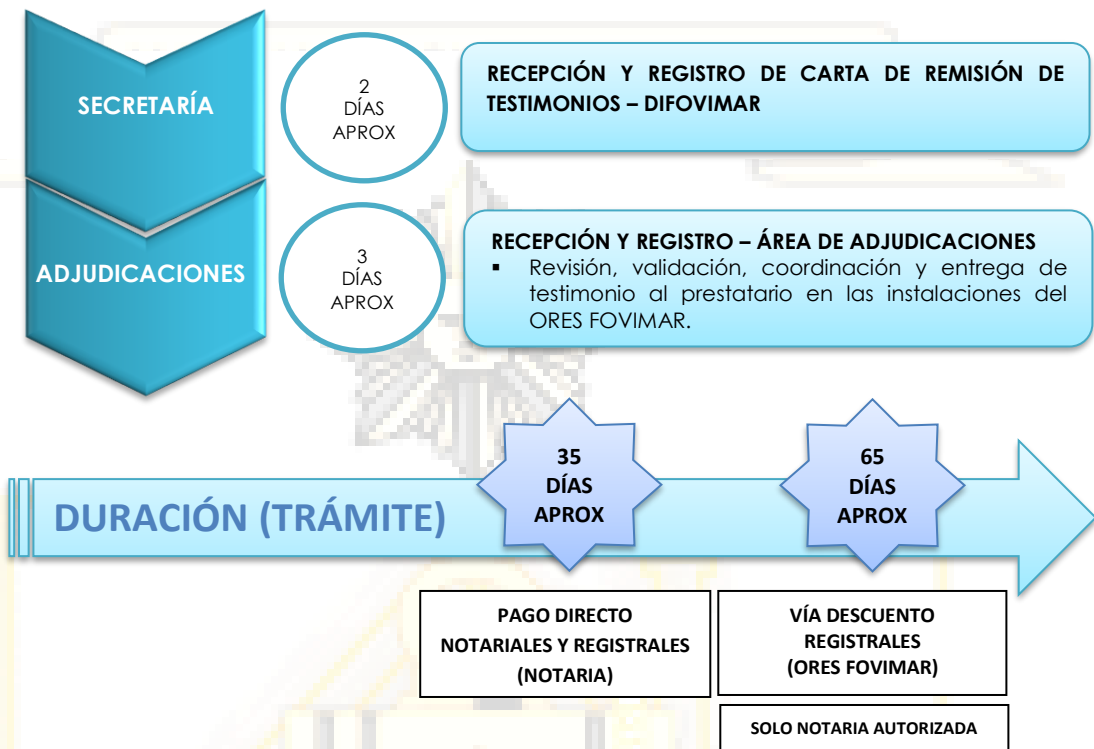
SECRETARÍA

2
DÍAS
APROX

RECEPCIÓN Y REGISTRO DE CARTA DE REMISIÓN DE TESTIMONIOS – DIFOVIMAR

ADJUDICACIONES

3
DÍAS
APROX

RECEPCIÓN Y REGISTRO – ÁREA DE ADJUDICACIONES
▪ Revisión, validación, coordinación y entrega de testimonio al prestatario en las instalaciones del ORES FOVIMAR.

DURACIÓN (TRÁMITE)

35
DÍAS
APROX

65
DÍAS
APROX

PAGO DIRECTO
NOTARIALES Y REGISTRALES
(NOTARIA)

VÍA DESCUENTO
REGISTRALES
(ORES FOVIMAR)

SOLO NOTARIA AUTORIZADA